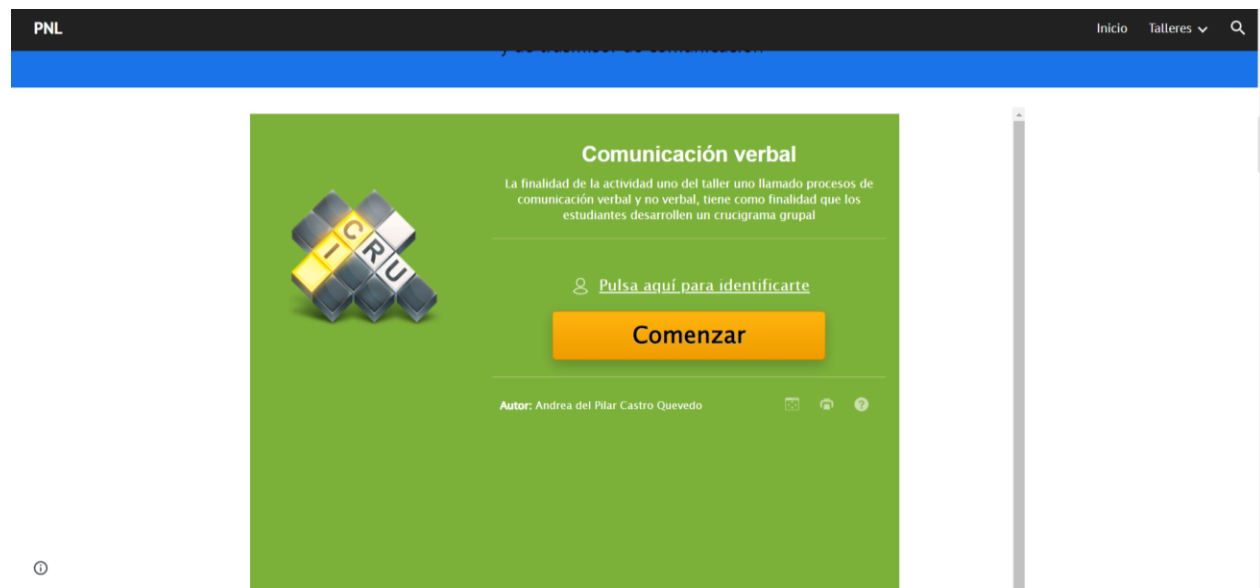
PNL

Inicio Talleres

y de trasmisor de comunicación

C R U C I

Comunicación verbal

La finalidad de la actividad uno del taller uno llamado procesos de comunicación verbal y no verbal, tiene como finalidad que los estudiantes desarrollen un crucigrama grupal

Pulsa aquí para identificarte

Comenzar

Autor: Andrea del Pilar Castro Quevedo